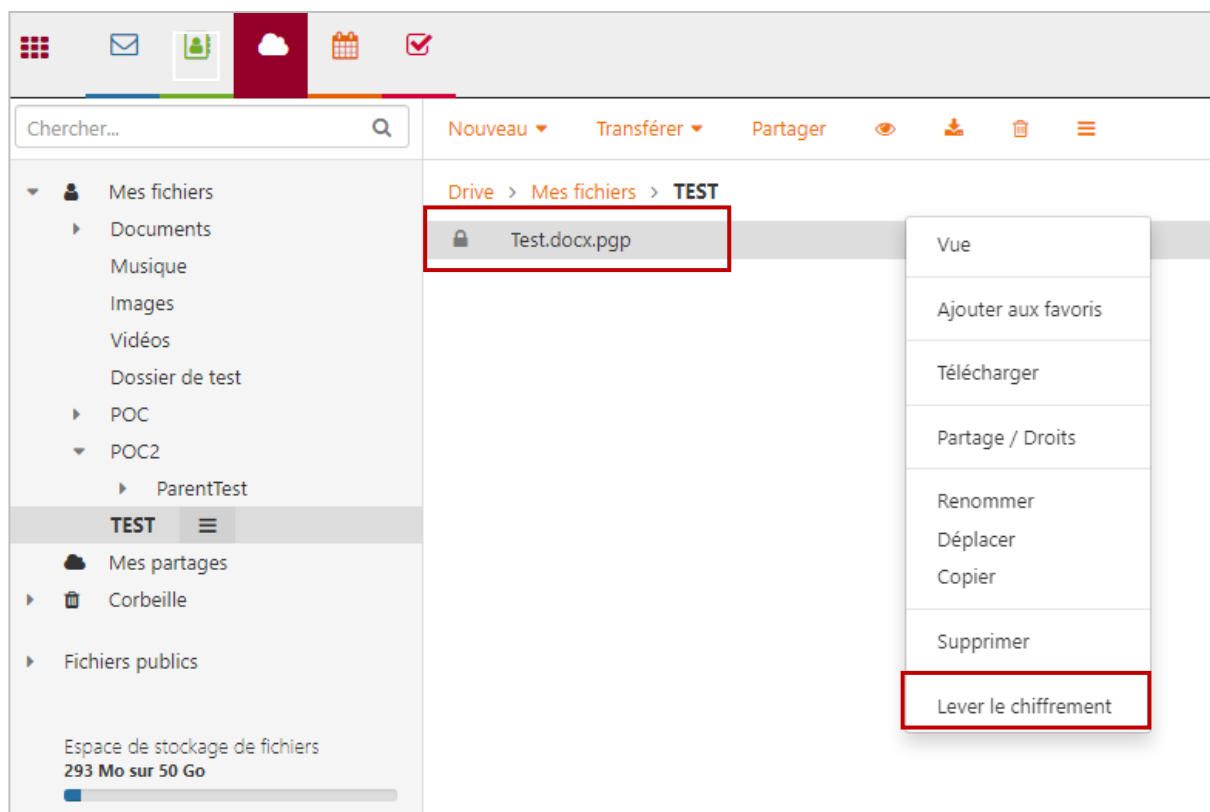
Chercher...

Nouveau Transférer Partager

Mes fichiers
Documents
Musique
Images
Vidéos
Dossier de test
POC
POC2
ParentTest
TEST
Mes partages
Corbeille

Fichiers publics

Espace de stockage de fichiers
293 Mo sur 50 Go

Drive > Mes fichiers > TEST

Test.docx.pgp

Vue
Ajouter aux favoris
Télécharger
Partage / Droits
Renommer
Déplacer
Copier
Supprimer
Lever le chiffrement